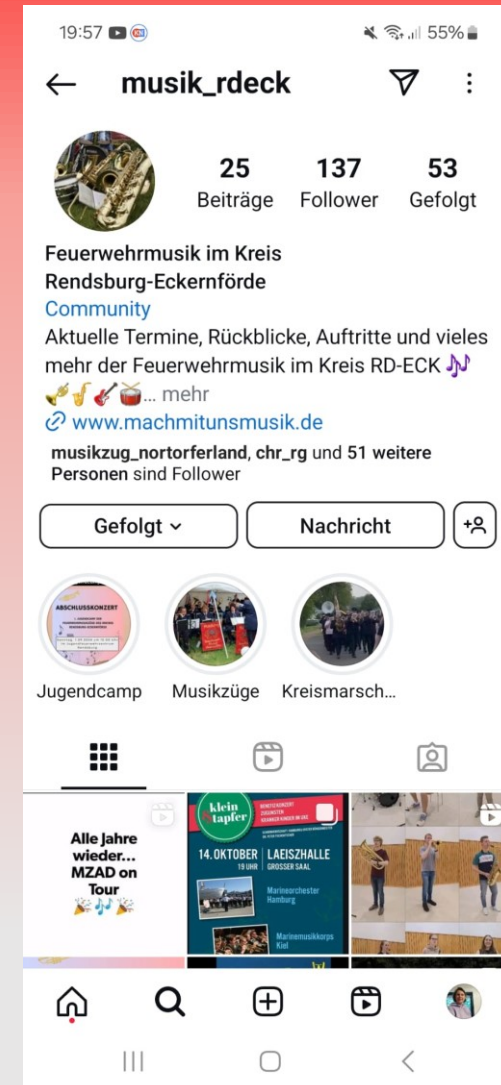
19:57 55%

musik_rdeck

25 Beiträge
137 Follower
53 Gefolgt

Feuerwehrmusik im Kreis Rendsburg-Eckernförde
Community
Aktuelle Termine, Rückblicke, Auftritte und vieles mehr der Feuerwehrmusik im Kreis RD-ECK 🎶 🎷🎺🎸🥁... mehr
www.machmitunsmusik.de
musikzug_nortorferland, chr_rg und 51 weitere Personen sind Follower

Gefolgt
Nachricht

ABSCHLUSSKONZERT
Jugendcamp
Musikzüge
Kreismarsch...

Alle Jahre wieder... MZAD on Tour 🎉🎶🎉

klein tapfer
14. OKTOBER | LAEISZHALLE
19 UHR | GROSSER SAAL
Marineorchester Hamburg
Marinemusikkorps Kiel